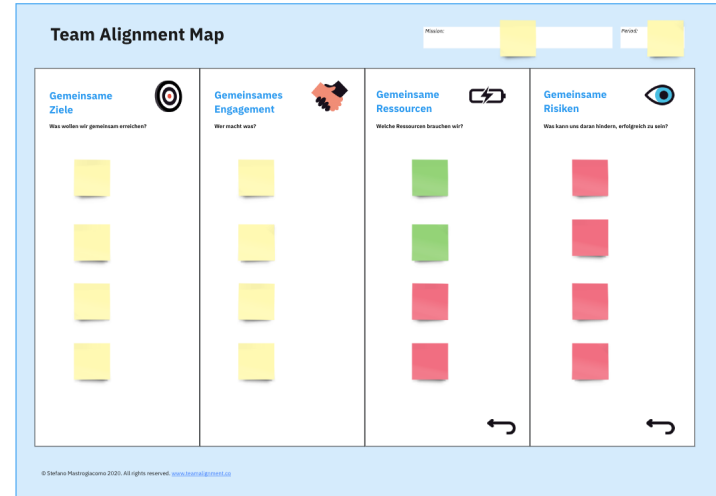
Team Alignment Map

Mission:

Period:

Gemeinsame Ziele

Was wollen wir gemeinsam erreichen?

Gemeinsames Engagement

Wer macht was?

Gemeinsame Ressourcen

Welche Ressourcen brauchen wir?

Gemeinsame Risiken

Was kann uns daran hindern, erfolgreich zu sein?

© Stefano Mastrogiacomo 2020. All rights reserved. www.teamalignment.co